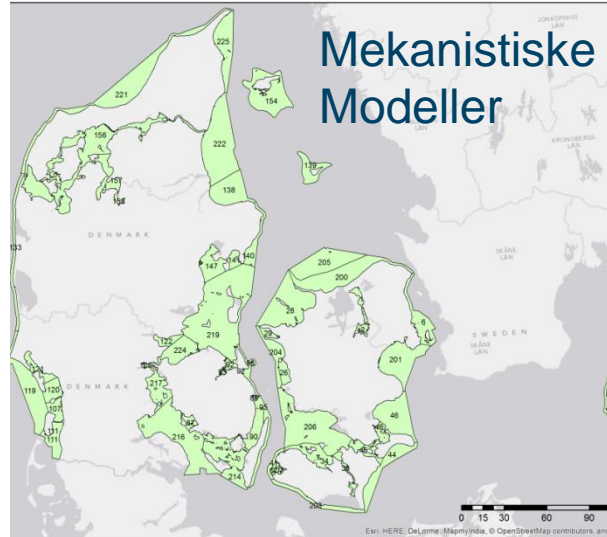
Mekanistiske Modeller

JÖNKÖPINGS LÄN

KRONOBERGS LÄN

SKÅNE LÄN

SWEDEN

SKÅNE LÄN

DENMARK

DENMARK

225

221

154

156

222

139

157

158

138

133

147

145

140

205

200

28

6

122

224

219

201

204

26

118

120

119

107

217

111

46

206

190

216

44

214

203

0 15 30 60 90

Esri, HERE, DeLorme, Mapmyindia, © OpenStreetMap contributors, and